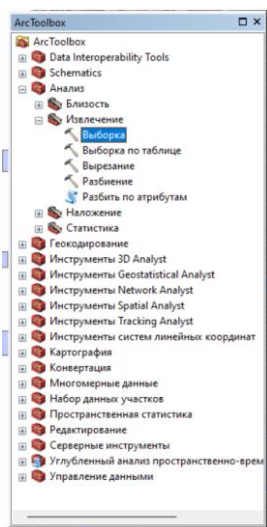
ArcToolbox

ArcToolbox
Data Interoperability Tools
Schematics
Анализ
Близость
Извлечение
Выборка
Выборка по таблице
Вырезание
Разбиение
Разбить по атрибутам
Наложение
Статистика
Геокодирование
Инструменты 3D Analyst
Инструменты Geostatistical Analyst
Инструменты Network Analyst
Инструменты Spatial Analyst
Инструменты Tracking Analyst
Инструменты систем линейных координат
Картография
Конвертация
Многомерные данные
Набор данных участков
Пространственная статистика
Редактирование
Серверные инструменты
Углубленный анализ пространственно-врем
Управление данными